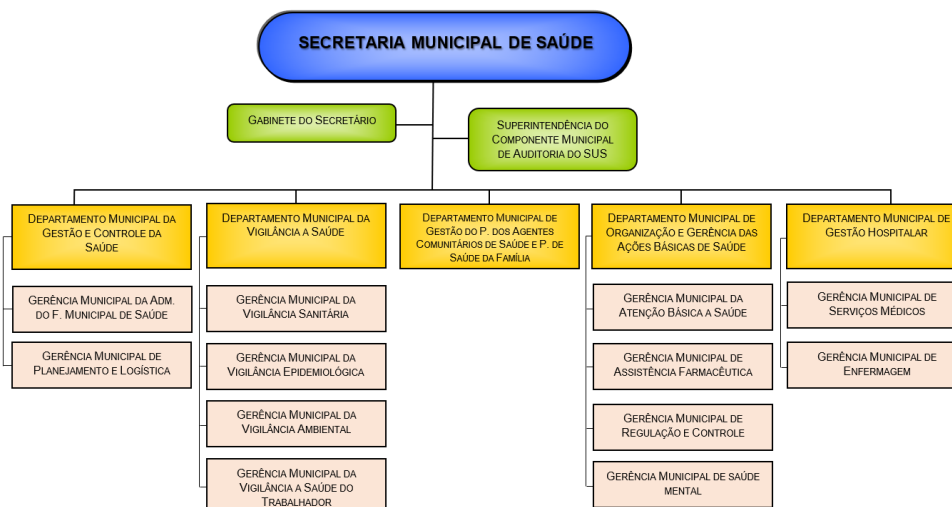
SECRETARIA MUNICIPAL DE SAÚDE

GABINETE DO SECRETÁRIO

SUPERINTENDÊNCIA DO COMPONENTE MUNICIPAL DE AUDITORIA DO SUS

DEPARTAMENTO MUNICIPAL DA GESTÃO E CONTROLE DA SAÚDE

GERÊNCIA MUNICIPAL DA ADM. DO F. MUNICIPAL DE SAÚDE

GERÊNCIA MUNICIPAL DE PLANEJAMENTO E LOGÍSTICA

DEPARTAMENTO MUNICIPAL DA VIGILÂNCIA A SAÚDE

GERÊNCIA MUNICIPAL DA VIGILÂNCIA SANITÁRIA

GERÊNCIA MUNICIPAL DA VIGILÂNCIA EPIDEMIOLÓGICA

GERÊNCIA MUNICIPAL DA VIGILÂNCIA AMBIENTAL

GERÊNCIA MUNICIPAL DA VIGILÂNCIA A SAÚDE DO TRABALHADOR

DEPARTAMENTO MUNICIPAL DE GESTÃO DO P. DOS AGENTES COMUNITÁRIOS DE SAÚDE E P. DE SAÚDE DA FAMÍLIA

DEPARTAMENTO MUNICIPAL DE ORGANIZAÇÃO E GERÊNCIA DAS AÇÕES BÁSICAS DE SAÚDE

GERÊNCIA MUNICIPAL DA ATENÇÃO BÁSICA A SAÚDE

GERÊNCIA MUNICIPAL DE ASSISTÊNCIA FARMACÊUTICA

GERÊNCIA MUNICIPAL DE REGULAÇÃO E CONTROLE

GERÊNCIA MUNICIPAL DE SAÚDE MENTAL

DEPARTAMENTO MUNICIPAL DE GESTÃO HOSPITALAR

GERÊNCIA MUNICIPAL DE SERVIÇOS MÉDICOS

GERÊNCIA MUNICIPAL DE ENFERMAGEM